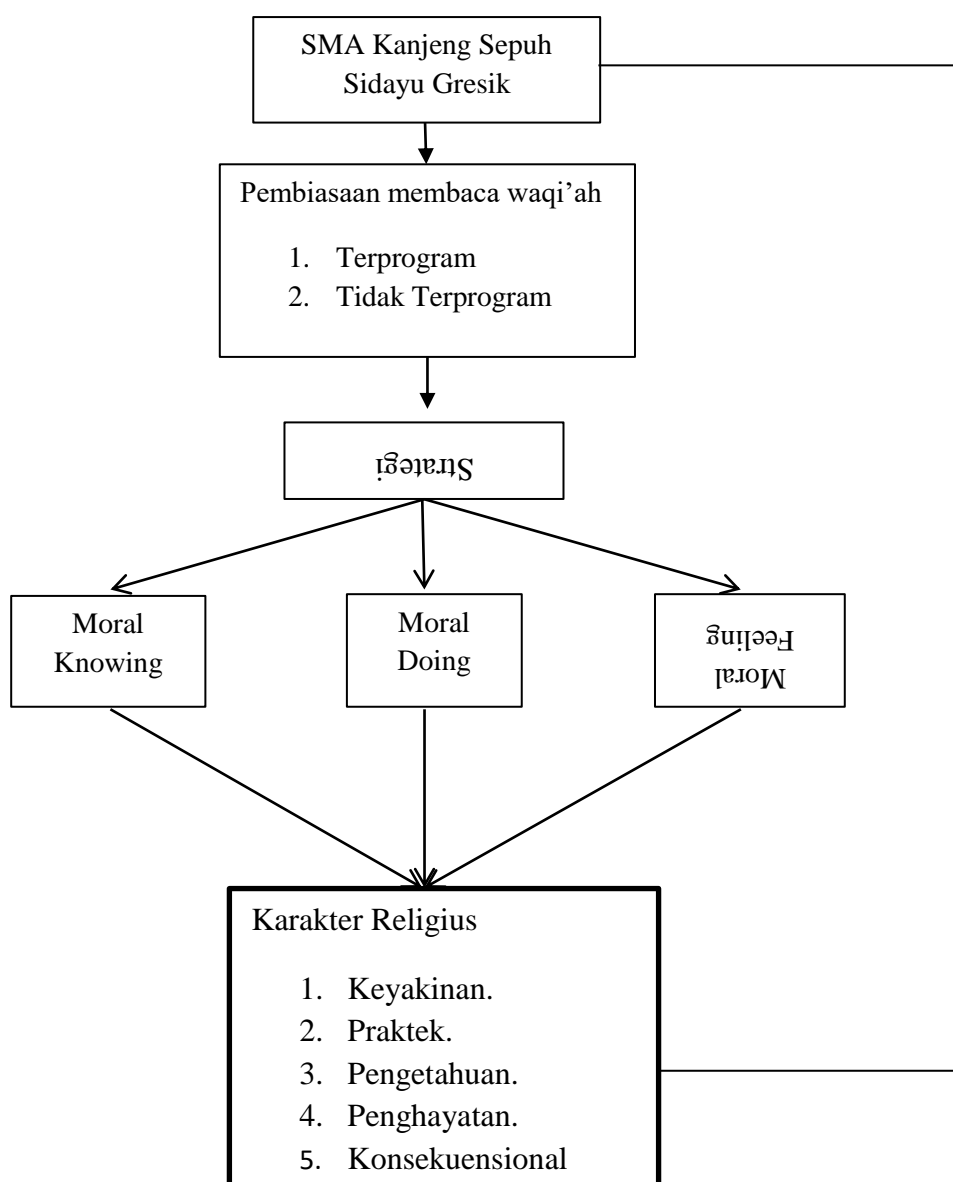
SMA Kanjeng Sepuh Sidayu Gresik

Pembiasaan membaca waqi'ah

1. Terprogram
2. Tidak Terprogram

Strategi

Moral Knowing

Moral Doing

Moral Feeling

Karakter Religius

1. Keyakinan.
2. Praktek.
3. Pengetahuan.
4. Penghayatan.
5. Konsekuensional